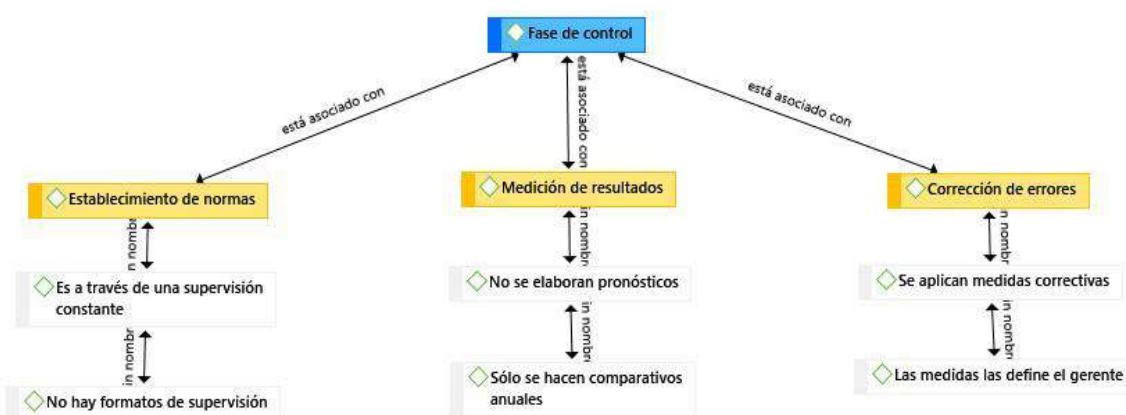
Fase de control

está asociado con

está asociado con

está asociado con

Establecimiento de normas

in nombr

Es a través de una supervisión constante

in nombr

No hay formatos de supervisión

Medición de resultados

in nombr

No se elaboran pronósticos

in nombr

Sólo se hacen comparativos anuales

Corrección de errores

in nombr

Se aplican medidas correctivas

in nombr

Las medidas las define el gerente